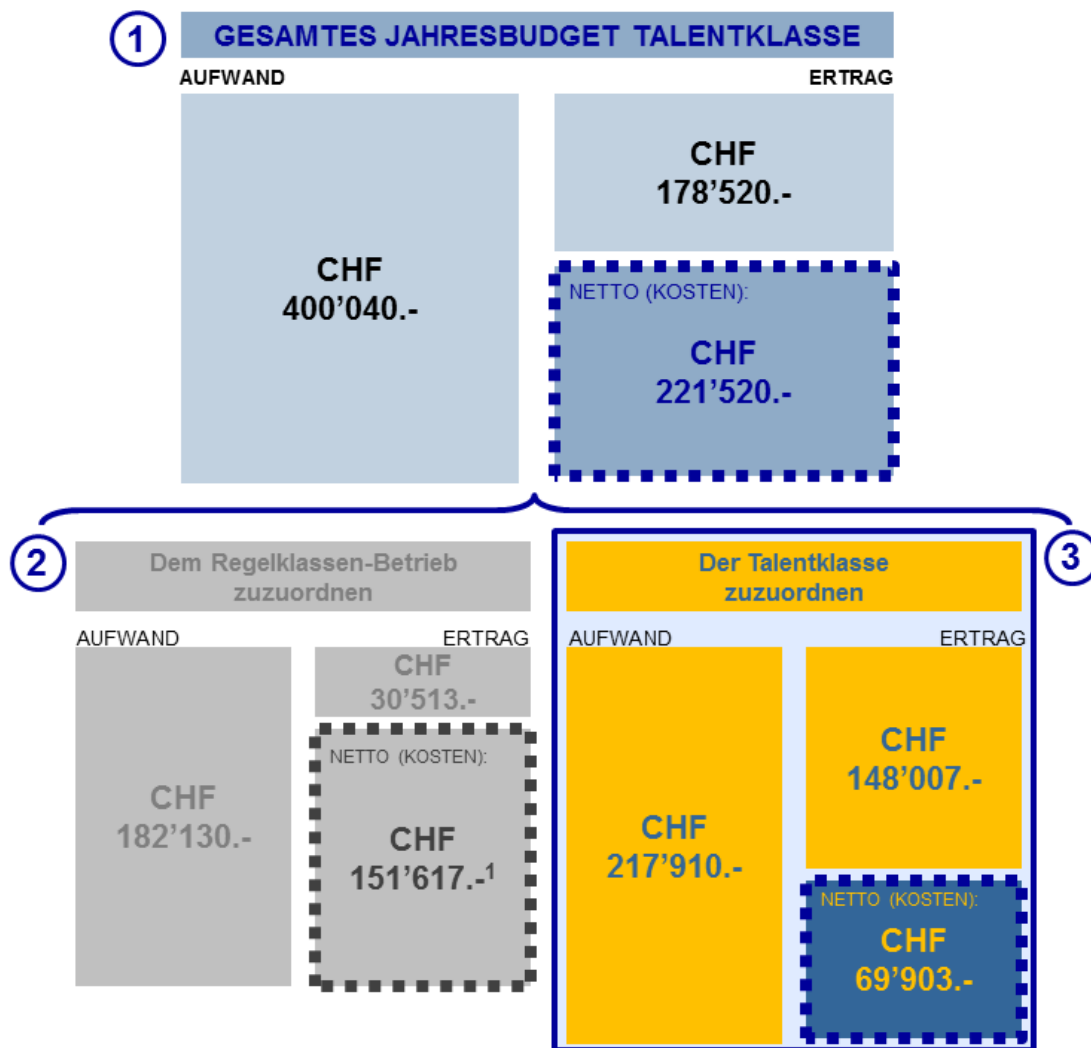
1 GESAMTES JAHRESBUDGET TALENTKLASSE

AUFWAND

ERTRAG

CHF 178’520.-

CHF 400’040.-

NETTO (KOSTEN):

CHF 221’520.-

2 Dem Regelklassen-Betrieb zuzuordnen

AUFWAND

ERTRAG

CHF 30’513.-

CHF 182’130.-

NETTO (KOSTEN):

CHF 151’617.-$^1$

3 Der Talentklasse zuzuordnen

AUFWAND

ERTRAG

CHF 217’910.-

CHF 148’007.-

NETTO (KOSTEN):

CHF 69’903.-